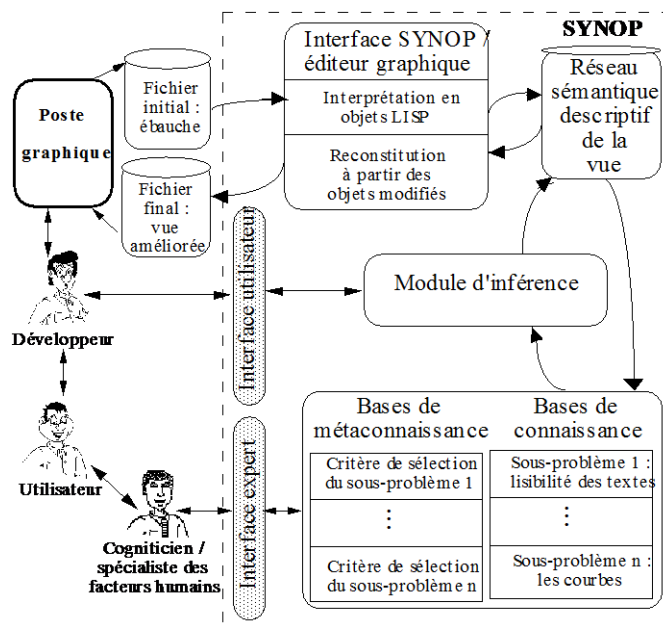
SYNOP

Poste graphique

Fichier initial : ébauche

Fichier final : vue améliorée

Interface SYNOP / éditeur graphique

Interprétation en objets LISP

Reconstitution à partir des objets modifiés

Réseau sémantique descriptif de la vue

Interface utilisateur

Module d'inférence

Développeur

Utilisateur

Interface expert

Cogniticien / spécialiste des facteurs humains

Bases de métaconnaissance

Critère de sélection du sous-problème 1

⋮

Critère de sélection du sous-problème n

Bases de connaissance

Sous-problème 1 : lisibilité des textes

⋮

Sous-problème n : les courbes